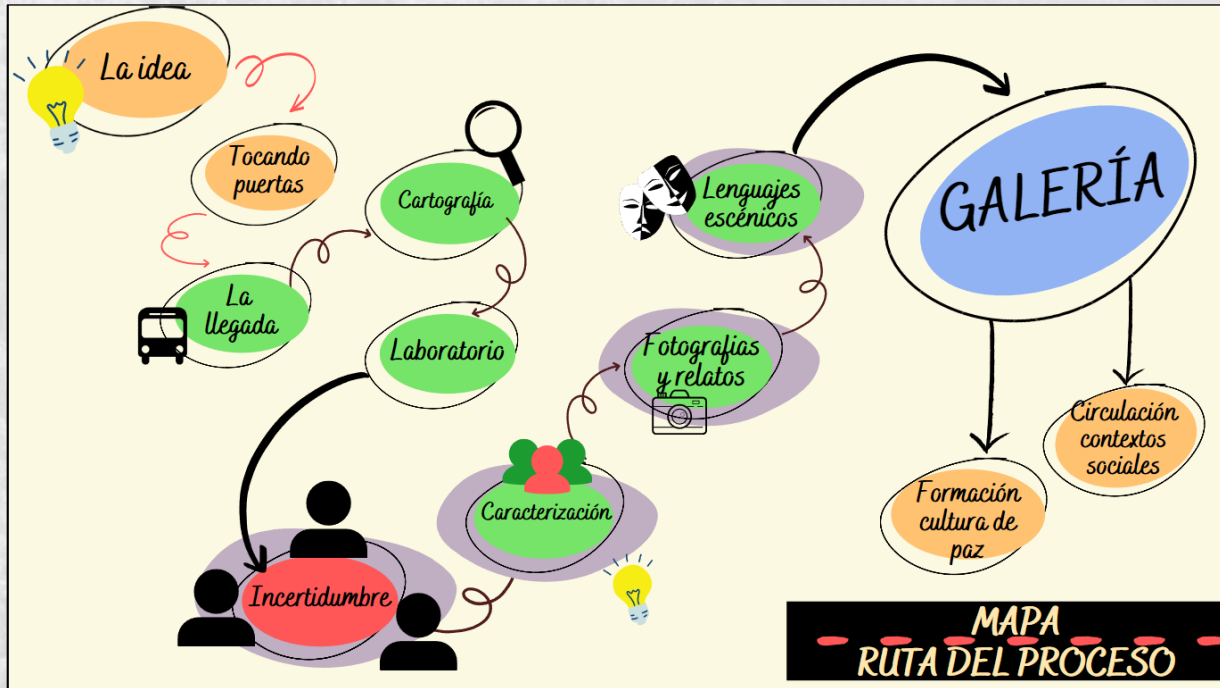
La idea

Tocando puertas

La llegada

Cartografía

Laboratorio

Incertidumbre

Caracterización

Fotografías y relatos

Lenguajes escénicos

GALERÍA

Formación cultura de paz

Circulación contextos sociales

MAPA
RUTA DEL PROCESO